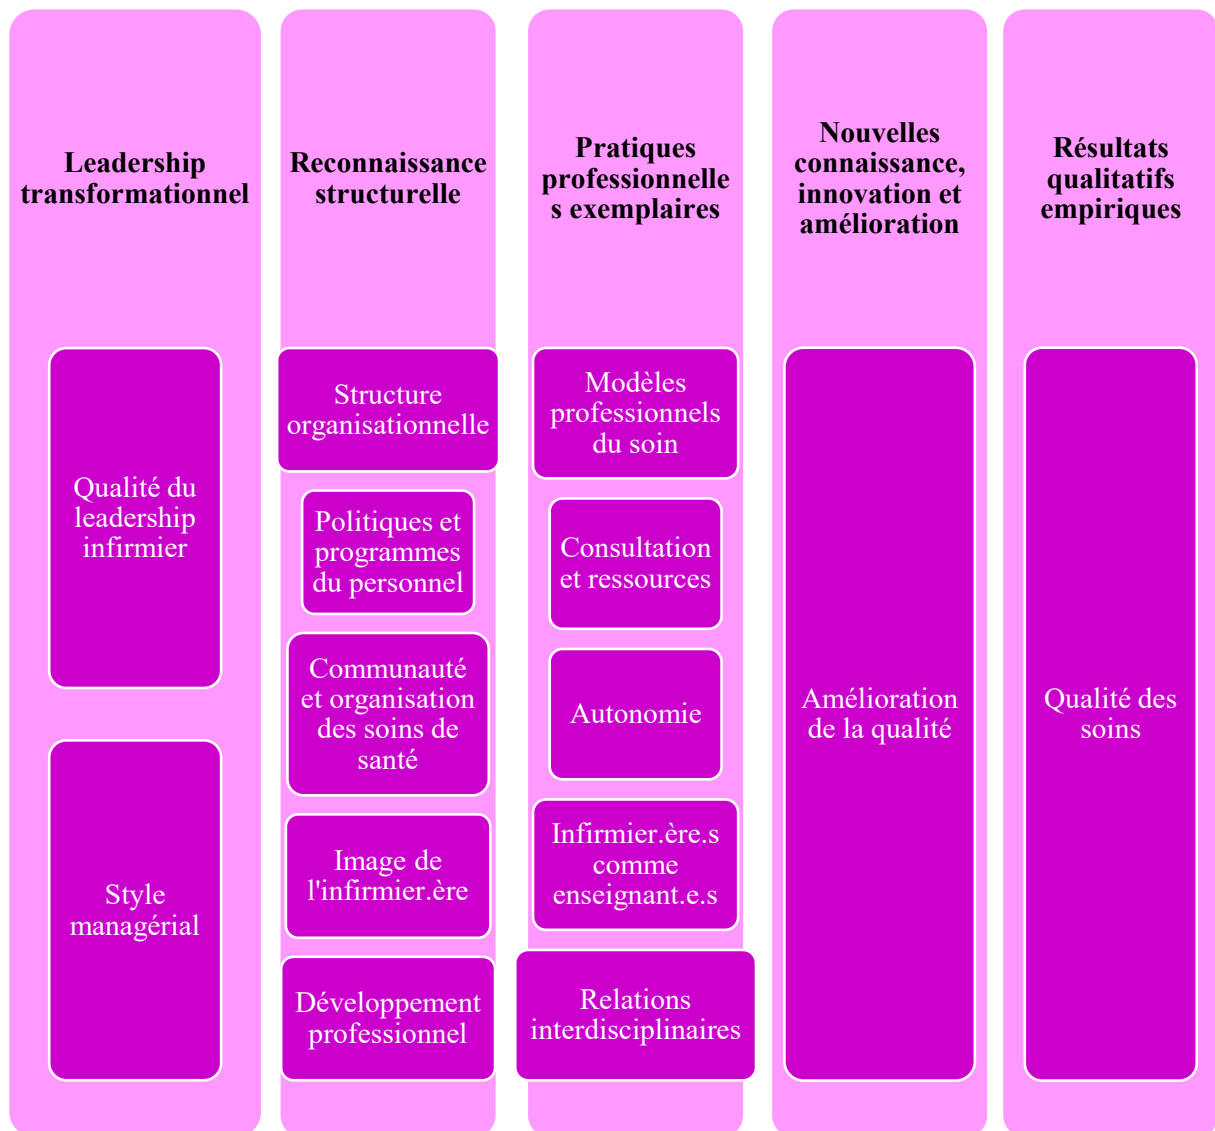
Leadership transformationnel

Qualité du leadership infirmier

Style managérial

Reconnaissance structurelle

Structure organisationnelle

Politiques et programmes du personnel

Communauté et organisation des soins de santé

Image de l'infirmier.ère

Développement professionnel

Pratiques professionnelle s exemplaires

Modèles professionnels du soin

Consultation et ressources

Autonomie

Infirmier.ère.s comme enseignant.e.s

Relations interdisciplinaires

Nouvelles connaissance, innovation et amélioration

Amélioration de la qualité

Résultats qualitatifs empiriques

Qualité des soins